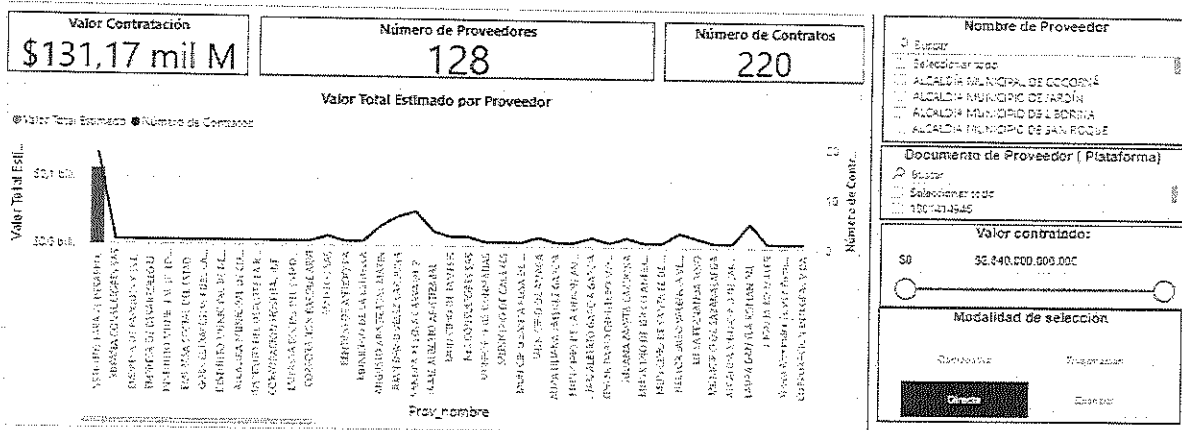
Valor Contratación
$131,17 mil M

Número de Proveedores
128

Número de Contratos
220

Valor Total Estimado por Proveedor

● Valor Total Estimado ● Número de Contratos

Valor Total Esti...
50,0 bill.
0,0 bill.

Número de Contr...
20
10
0

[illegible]

Prov_nombre

Nombre de Proveedor
Buscar
Seleccionar todo
ALCALDÍA MUNICIPAL DE COCORNÁ
ALCALDÍA MUNICIPIO DE JARDÍN
ALCALDÍA MUNICIPIO DE LIBORINA
ALCALDÍA MUNICIPIO DE SAN ROQUE

Documento de Proveedor ( Plataforma)
Buscar
Seleccionar todo
1001414945

Valor contratado:
$0
$5.840.000.000.000

Modalidad de seleccion
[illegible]
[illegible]
Directa
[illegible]